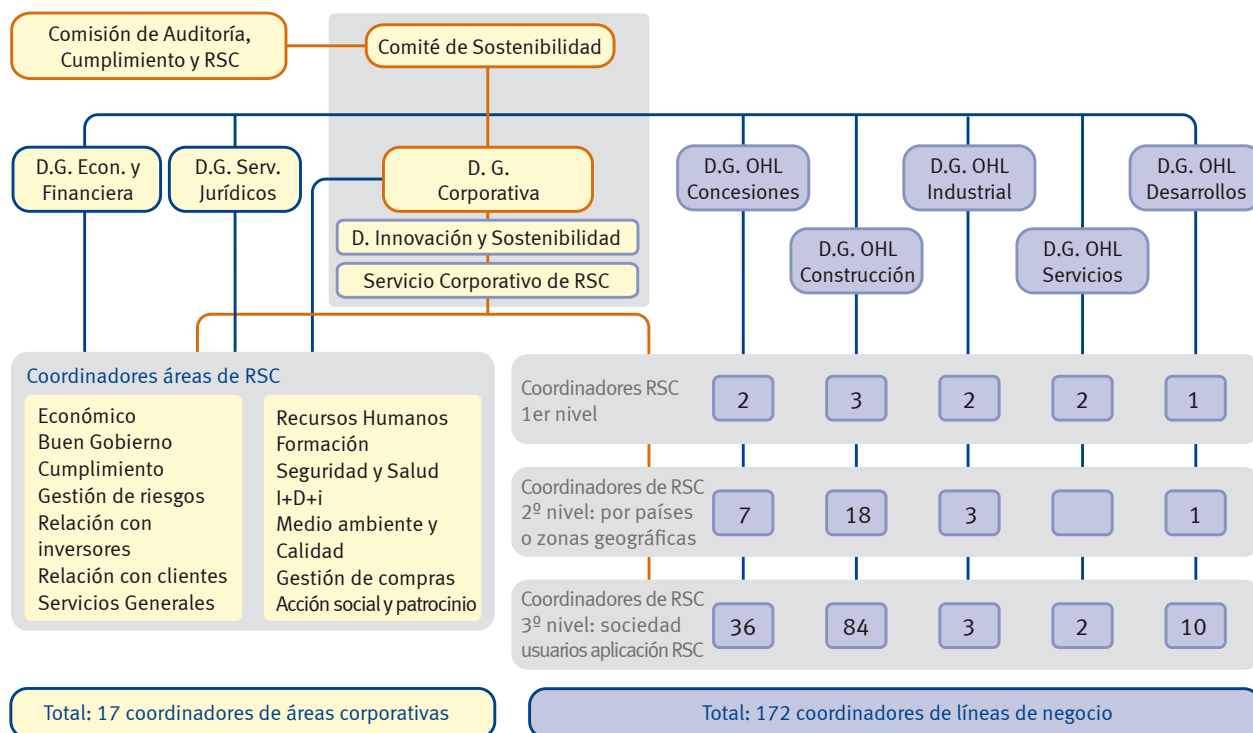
Comisión de Auditoría, Cumplimiento y RSC

Comité de Sostenibilidad

D.G. Econ. y Financiera

D.G. Serv. Jurídicos

D. G. Corporativa

D. Innovación y Sostenibilidad

Servicio Corporativo de RSC

D.G. OHL Concesiones

D.G. OHL Construcción

D.G. OHL Industrial

D.G. OHL Servicios

D.G. OHL Desarrollos

Coordinadores áreas de RSC

Económico
Buen Gobierno
Cumplimiento
Gestión de riesgos
Relación con inversores
Relación con clientes
Servicios Generales

Recursos Humanos
Formación
Seguridad y Salud
I+D+i
Medio ambiente y Calidad
Gestión de compras
Acción social y patrocinio

| Coordinadores RSC 1er nivel | 2 | 3 | 2 | 2 | 1 |
|---|---|---|---|---|---|
| Coordinadores de RSC 2º nivel: por países o zonas geográficas | 7 | 18 | 3 | | 1 |
| Coordinadores de RSC 3º nivel: sociedad usuarios aplicación RSC | 36 | 84 | 3 | 2 | 10 |

Total: 17 coordinadores de áreas corporativas

Total: 172 coordinadores de líneas de negocio